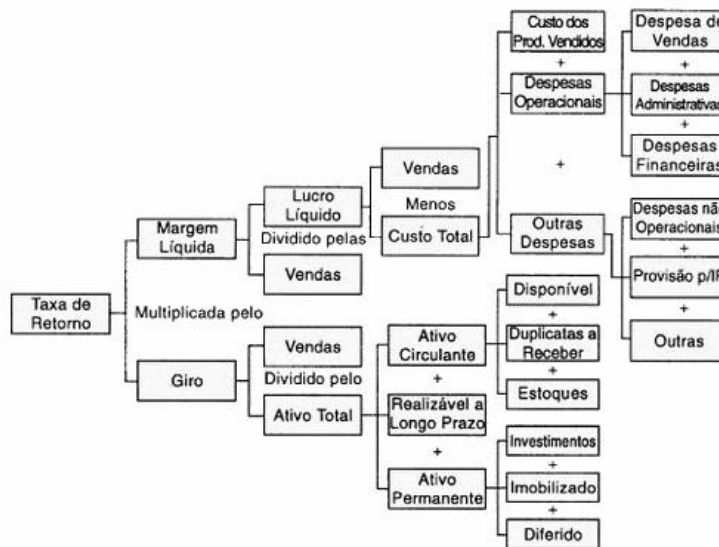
Taxa de Retorno

Multiplicada pelo

Margem Líquida

Lucro Líquido

Dividido pelas

Vendas

Vendas

Menos

Custo Total

Custo dos Prod. Vendidos

+

Despesas Operacionais

+

Outras Despesas

Despesa de Vendas

+

Despesas Administrativas

+

Despesas Financeiras

Despesas não Operacionais

+

Provisão p/IR

+

Outras

Giro

Vendas

Dividido pelo

Ativo Total

Ativo Circulante

+

Realizável a Longo Prazo

+

Ativo Permanente

Disponível

+

Duplicatas a Receber

+

Estoques

Investimentos

+

Imobilizado

+

Diferido